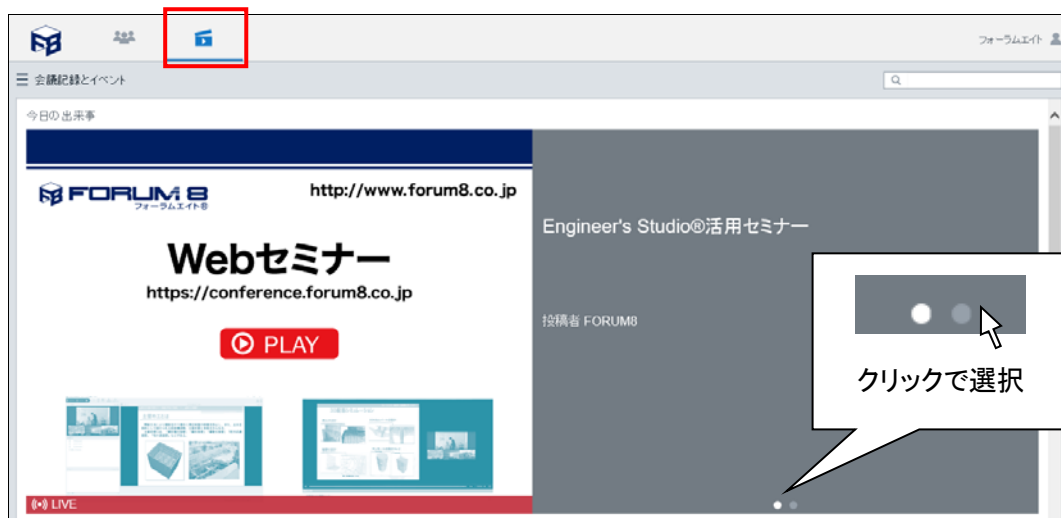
フォーラムエイト

会議記録とイベント

今日の出来事

FORUM 8
フォーラムエイト®

http://www.forum8.co.jp

Webセミナー
https://conference.forum8.co.jp

PLAY

LIVE

Engineer's Studio®活用セミナー

投稿者 FORUM8

クリックで選択